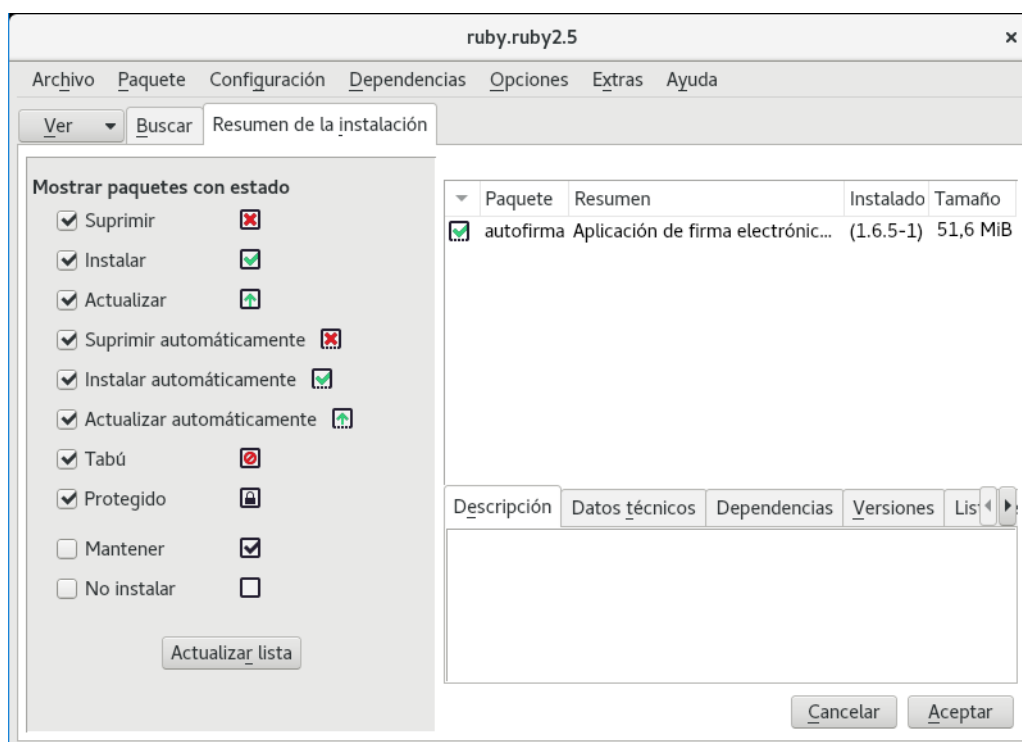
ruby.ruby2.5

×

Archivo Paquete Configuración Dependencias Opciones Extras Ayuda

Ver Buscar Resumen de la instalación

Mostrar paquetes con estado

Suprimir

Instalar

Actualizar

Suprimir automáticamente

Instalar automáticamente

Actualizar automáticamente

Tabú

Protegido

Mantener

No instalar

Actualizar lista

| Paquete | Resumen | Instalado | Tamaño |
|---|---|---|---|
| autofirma | Aplicación de firma electrónic... | (1.6.5-1) | 51,6 MiB |

Descripción Datos técnicos Dependencias Versiones Lis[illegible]

Cancelar Aceptar